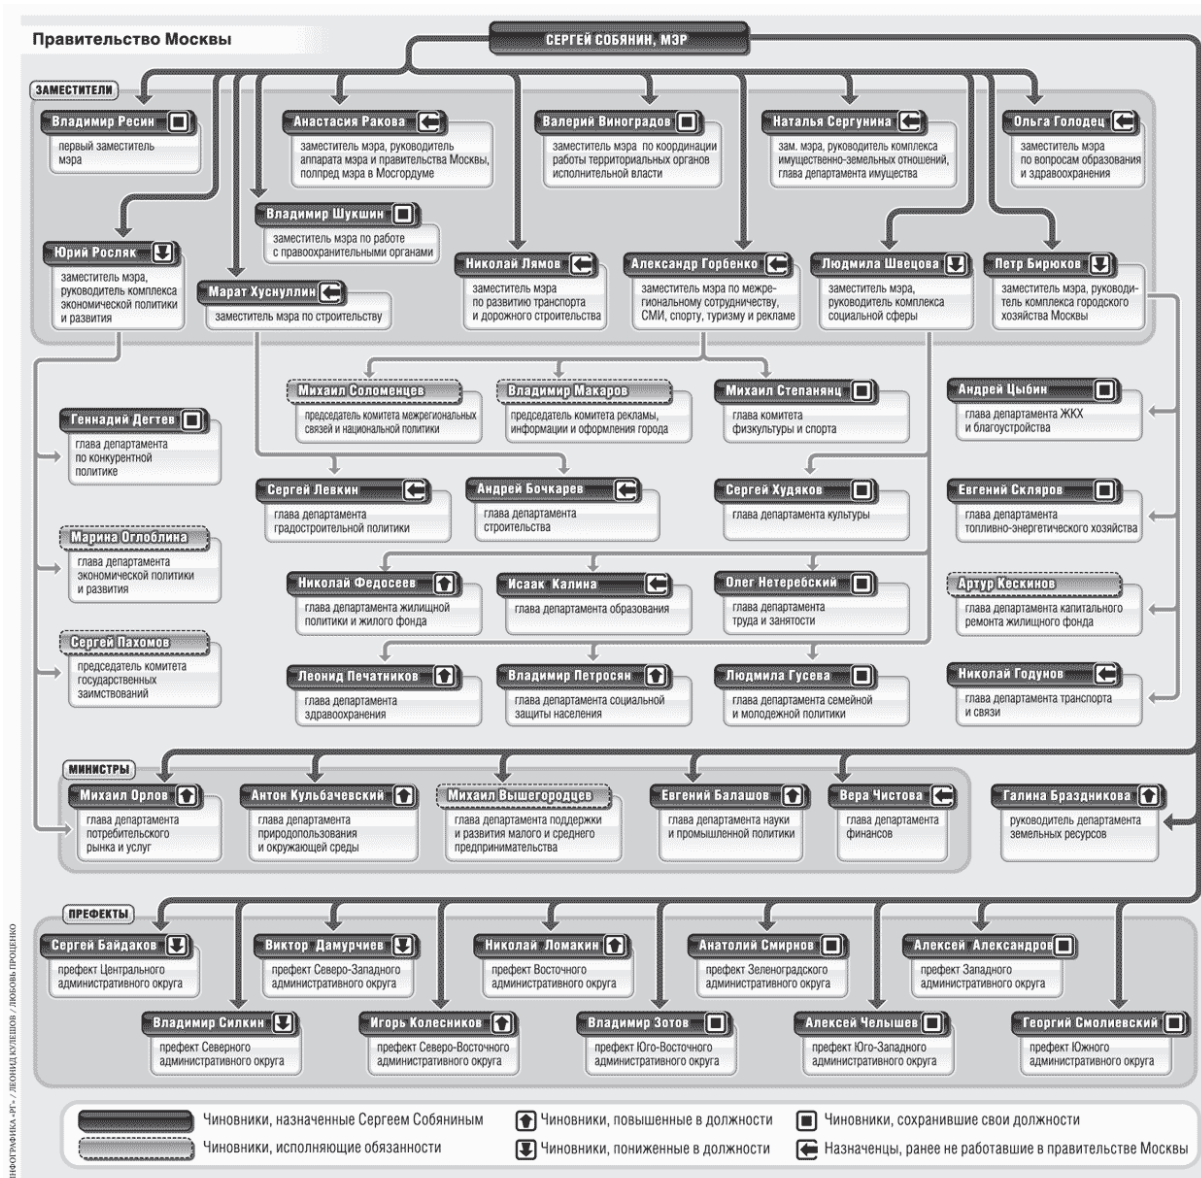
Правительство Москвы

СЕРГЕЙ СОБЯНИН, МЭР

ЗАМЕСТИТЕЛИ

Владимир Ресин
первый заместитель мэра

Анастасия Ракова
заместитель мэра, руководитель аппарата мэра и правительства Москвы, полпред мэра в Мосгордуме

Валерий Виноградов
заместитель мэра по координации работы территориальных органов исполнительной власти

Наталья Сергунина
зам. мэра, руководитель комплекса имущественно-земельных отношений, глава департамента имущества

Ольга Голодец
заместитель мэра по вопросам образования и здравоохранения

Владимир Шукшин
заместитель мэра по работе с правоохранительными органами

Юрий Росляк
заместитель мэра, руководитель комплекса экономической политики и развития

Марат Хуснуллин
заместитель мэра по строительству

Николай Лямов
заместитель мэра по развитию транспорта и дорожного строительства

Александр Горбенко
заместитель мэра по межрегиональному сотрудничеству, СМИ, спорту, туризму и рекламе

Людмила Швецова
заместитель мэра, руководитель комплекса социальной сферы

Петр Бирюков
заместитель мэра, руководитель комплекса городского хозяйства Москвы

Михаил Соломенцев
председатель комитета межрегиональных связей и национальной политики

Владимир Макаров
председатель комитета рекламы, информации и оформления города

Михаил Степанянц
глава комитета физкультуры и спорта

Андрей Цыбин
глава департамента ЖКХ и благоустройства

Геннадий Дегтев
глава департамента по конкурентной политике

Сергей Левкин
глава департамента градостроительной политики

Андрей Бочкарев
глава департамента строительства

Сергей Худяков
глава департамента культуры

Евгений Скляров
глава департамента топливно-энергетического хозяйства

Марина Оглоблина
глава департамента экономической политики и развития

Николай Федосеев
глава департамента жилищной политики и жилого фонда

Исаак Калина
глава департамента образования

Олег Нетеребский
глава департамента труда и занятости

Артур Кескинов
глава департамента капитального ремонта жилищного фонда

Сергей Пахомов
председатель комитета государственных заимствований

Леонид Печатников
глава департамента здравоохранения

Владимир Петросян
глава департамента социальной защиты населения

Людмила Гусева
глава департамента семейной и молодежной политики

Николай Годунов
глава департамента транспорта и связи

МИНИСТРЫ

Михаил Орлов
глава департамента потребительского рынка и услуг

Антон Кульбачевский
глава департамента природопользования и окружающей среды

Михаил Вышегородцев
глава департамента поддержки и развития малого и среднего предпринимательства

Евгений Балашов
глава департамента науки и промышленной политики

Вера Чистова
глава департамента финансов

Галина Бразднткова
руководитель департамента земельных ресурсов

ПРЕФЕКТЫ

Сергей Байдаков
префект Центрального административного округа

Виктор Дамурчиев
префект Северо-Западного административного округа

Николай Ломакин
префект Восточного административного округа

Анатолий Смирнов
префект Зеленоградского административного округа

Алексей Александров
префект Западного административного округа

Владимир Силкин
префект Северного административного округа

Игорь Колесников
префект Северо-Восточного административного округа

Владимир Зотов
префект Юго-Восточного административного округа

Алексей Челышев
префект Юго-Западного административного округа

Георгий Смолиевский
префект Южного административного округа

Чиновники, назначенные Сергеем Собяниным
Чиновники, исполняющие обязанности
Чиновники, повышенные в должности
Чиновники, пониженные в должности
Чиновники, сохранившие свои должности
Назначенцы, ранее не работавшие в правительстве Москвы

ИНФОГРАФИКА «РГ» / ЛЕОНИД КУЛЕШОВ / ЛЮБОВЬ ПРОЦЕНКО